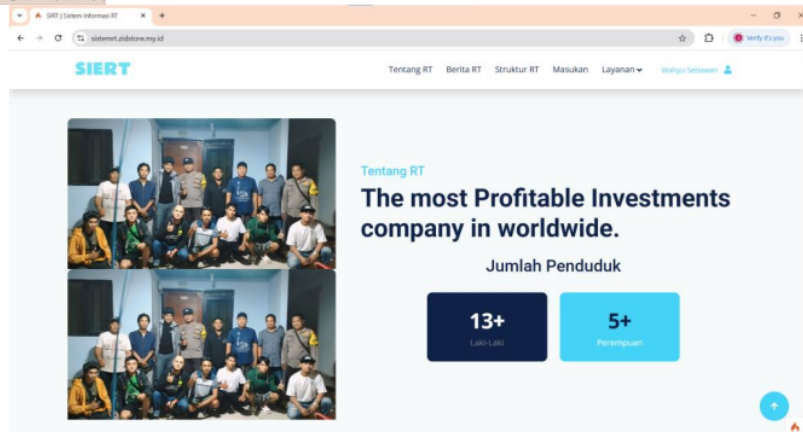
SIERT | Sistem Informasi RT
sistemrt.zidstore.my.id
Verify it's you

SIERT

Tentang RT Berita RT Struktur RT Masukan Layanan Wahyu Setiawan

Tentang RT

The most Profitable Investments company in worldwide.

Jumlah Penduduk

13+
Laki-Laki

5+
Perempuan